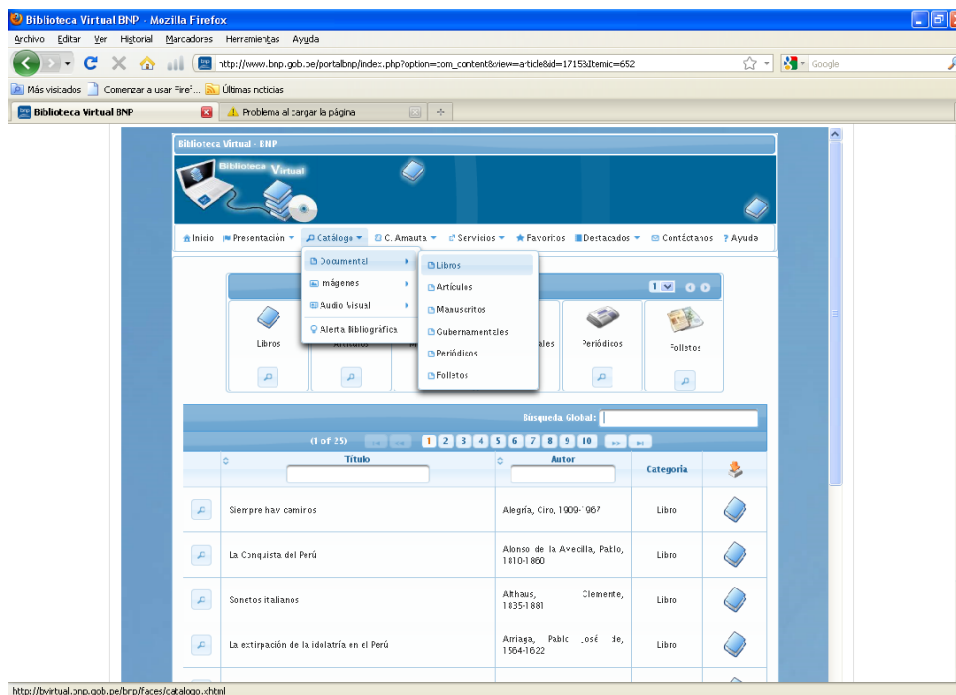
Biblioteca Virtual BNP - Mozilla Firefox

Archivo Editar Ver Historial Marcadores Herramientas Ayuda

http://www.bnp.gob.pe/portalbnp/index.php?option=com_content&view=article&id=171&Itemid=652

Google

Más visitados Comenzar a usar Fire... Últimas noticias

Biblioteca Virtual BNP | Problema al cargar la página

Biblioteca Virtual - BNP

Biblioteca Virtual

Inicio Presentación Catálogo C. Amauta Servicios Favoritos Destacados Contáctanos Ayuda

Documental
Imágenes
Audio Visual
Alerta Bibliográfica

Libros
Artículos
Manuscritos
Gubernamentales
Periódicos
Folletos

Libros | Artículos | ales | Periódicos | Folletos

Búsqueda Global:

(1 of 25) 1 2 3 4 5 6 7 8 9 10

| | Título | Autor | Categoría | |
|---|---|---|---|---|
| | Siempre hay caminos | Alegría, Ciro, 1909-1967 | Libro | |
| | La Conquista del Perú | Alonso de la Avecilla, Pablo, 1810-1860 | Libro | |
| | Sonetos italianos | Althaus, Clemente, 1835-1881 | Libro | |
| | La extirpación de la idolatría en el Perú | Arriaga, Pablo José de, 1564-1622 | Libro | |

http://bvirtual.bnp.gob.pe/bnp/faces/catalogo.xhtml